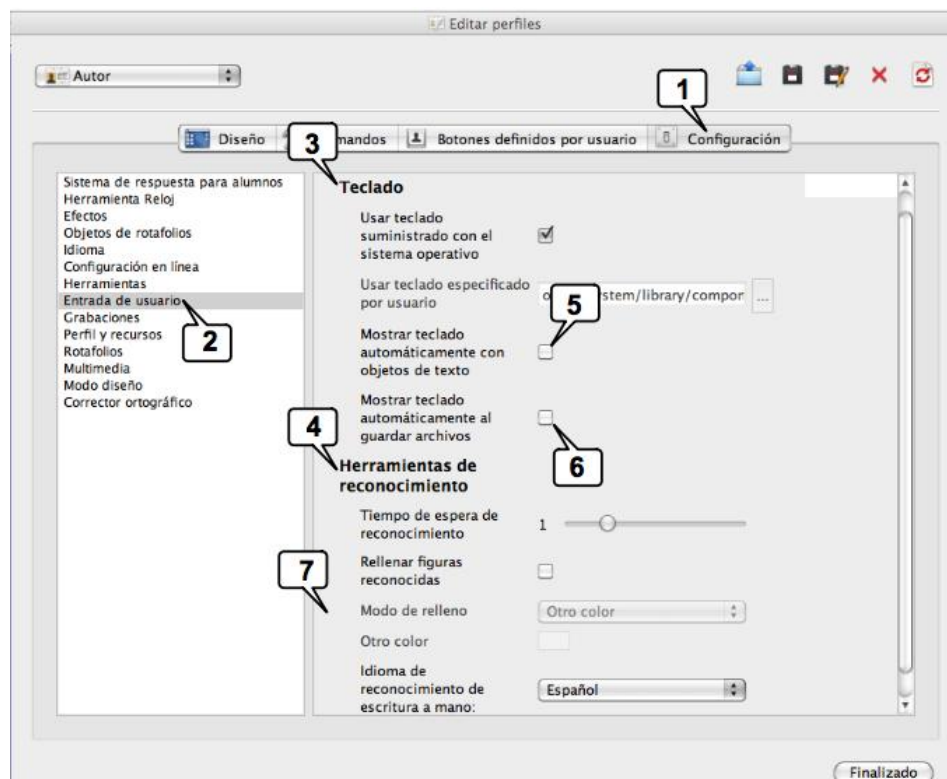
Editar perfiles

Autor

1

Diseño | 3 mandos | Botones definidos por usuario | Configuración

Sistema de respuesta para alumnos
Herramienta Reloj
Efectos
Objetos de rotafolios
Idioma
Configuración en línea
Herramientas
Entrada de usuario
Grabaciones
Perfil y recursos
Rotafolios
Multimedia
Modo diseño
Corrector ortográfico

2

Teclado

Usar teclado suministrado con el sistema operativo

Usar teclado especificado por usuario

o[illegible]stem/library/compor ...

5

Mostrar teclado automáticamente con objetos de texto

Mostrar teclado automáticamente al guardar archivos

4

6

Herramientas de reconocimiento

Tiempo de espera de reconocimiento 1

7

Rellenar figuras reconocidas

Modo de relleno Otro color

Otro color

Idioma de reconocimiento de escritura a mano: Español

Finalizado